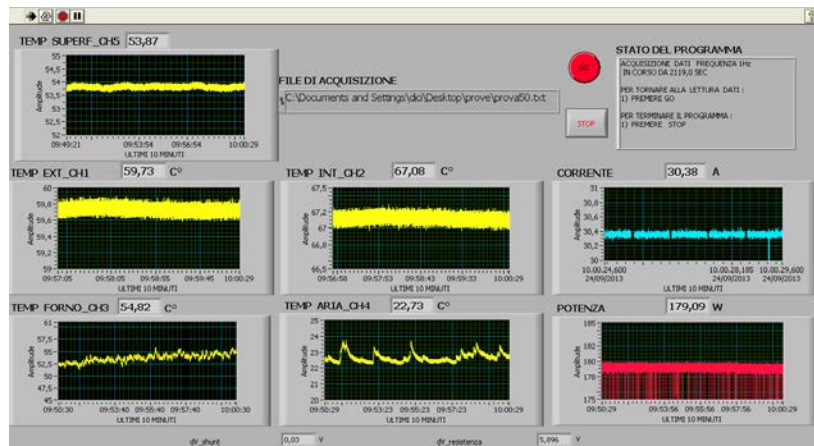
TEMP SUPERF_CH5 53,87

55
54,5
54
53,5
53
52,5
52
Amplitude
09:49:21 09:53:54 09:56:54 10:00:29
ULTIMI 10 MINUTI

FILE DI ACQUISIZIONE
C:\Documents and Settings\dici\Desktop\prove\prova50.txt

GO

STOP

STATO DEL PROGRAMMA
ACQUISIZIONE DATI FREQUENZA 1Hz IN CORSO DA 2119,0 SEC

PER TORNARE ALLA LETTURA DATI : 1) PREMERE GO

PER TERMINARE IL PROGRAMMA : 1) PREMERE STOP

TEMP EXT_CH1 59,73 C°

60
59,8
59,6
59,4
59,2
59
Amplitude
09:57:05 09:58:05 09:58:55 09:59:45 10:00:29
ULTIMI 10 MINUTI

TEMP INT_CH2 67,08 C°

67,5
67,4
67,2
67
66,8
66,5
Amplitude
09:50:29 09:57:53 09:58:43 09:59:33 10:00:29
ULTIMI 10 MINUTI

CORRENTE 30,38 A

31
30,8
30,6
30,4
30,2
30
Amplitude
10.00.24,600 24/09/2013 10.00.28,185 24/09/2013 10.00.29,600 24/09/2013
ULTIMI 10 MINUTI

TEMP FORNO_CH3 54,82 C°

61
57,5
55
52,5
50
47,5
45
Amplitude
09:50:30 09:53:40 09:55:40 09:57:40 10:00:30
ULTIMI 10 MINUTI

TEMP ARIA_CH4 22,73 C°

25
24
23
22
21
20
Amplitude
09:50:29 09:53:23 09:55:23 09:57:23 10:00:29
ULTIMI 10 MINUTI

POTENZA 179,09 W

185
180
178
176
175
Amplitude
09:50:29 09:53:56 09:55:56 09:57:56 10:00:29
ULTIMI 10 MINUTI

dV_shunt 0,03 V
dV_resistenza 5,896 V